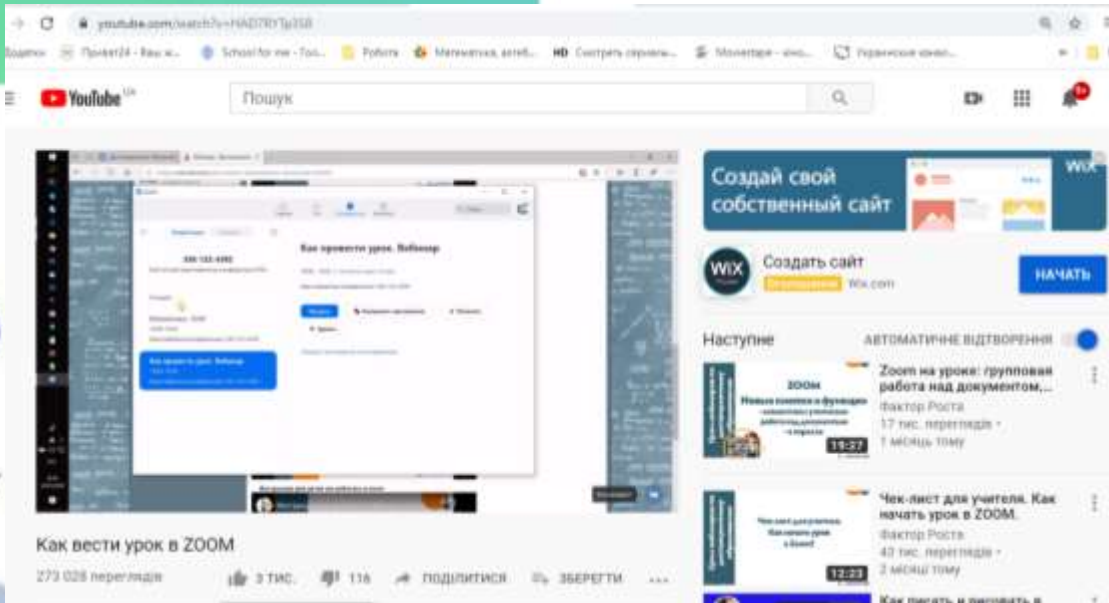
youtube.com/watch?v=HAD7RYTp358

Додатки Приват24 - Ваш ж... School for me - Too... Робота Математика, алгеб... HD Смотреть сериалы... Монетаріє - зіно... Украинское кино...

YouTube UA

Пошук

Создай свой собственный сайт

Wix

Создать сайт

Оголошення Wix.com

НАЧАТЬ

Как провести урок. Вебинар

Наступне

АВТОМАТИЧНЕ ВІДТВОРЕННЯ

Zoom на уроке: групповая работа над документом,...

Фактор Роста

17 тис. переглядів

1 місяць тому

19:27

Чек-лист для учителя. Как начать урок в ZOOM.

Фактор Роста

40 тис. переглядів

2 місяці тому

12:23

Как писать и рисовать в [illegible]

Как вести урок в ZOOM

273 028 переглядів

3 ТИС.

116

ПОДІЛИТИСЯ

ЗБЕРЕГТИ

...